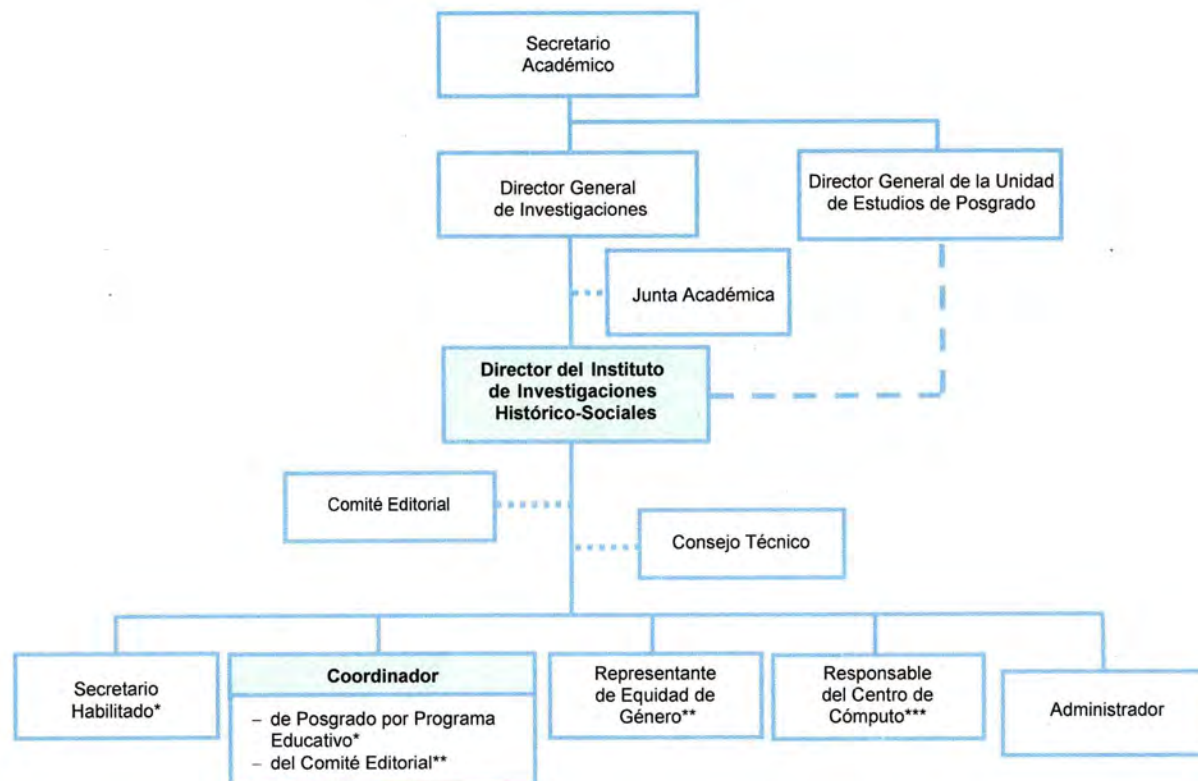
Secretario Académico

Director General de Investigaciones

Director General de la Unidad de Estudios de Posgrado

Junta Académica

Director del Instituto de Investigaciones Histórico-Sociales

Comité Editorial

Consejo Técnico

Secretario Habilitado*

Coordinador

– de Posgrado por Programa Educativo*
– del Comité Editorial**

Representante de Equidad de Género**

Responsable del Centro de Cómputo***

Administrador